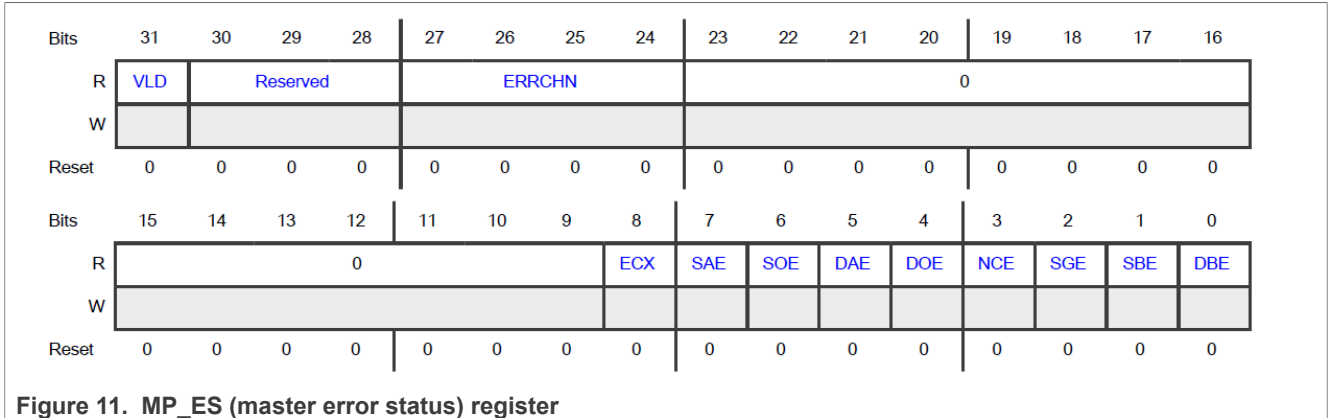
| Bits | 31 | 30 | 29 | 28 | 27 | 26 | 25 | 24 | 23 | 22 | 21 | 20 | 19 | 18 | 17 | 16 |
|---|---|---|---|---|---|---|---|---|---|---|---|---|---|---|---|---|
| R | VLD | Reserved | | | ERRCHN | | | | 0 | | | | | | | |
| W | | | | | | | | | | | | | | | | |
| Reset | 0 | 0 | 0 | 0 | 0 | 0 | 0 | 0 | 0 | 0 | 0 | 0 | 0 | 0 | 0 | 0 |

| Bits | 15 | 14 | 13 | 12 | 11 | 10 | 9 | 8 | 7 | 6 | 5 | 4 | 3 | 2 | 1 | 0 |
|---|---|---|---|---|---|---|---|---|---|---|---|---|---|---|---|---|
| R | 0 | | | | | | | ECX | SAE | SOE | DAE | DOE | NCE | SGE | SBE | DBE |
| W | | | | | | | | | | | | | | | | |
| Reset | 0 | 0 | 0 | 0 | 0 | 0 | 0 | 0 | 0 | 0 | 0 | 0 | 0 | 0 | 0 | 0 |

Figure 11. MP_ES (master error status) register